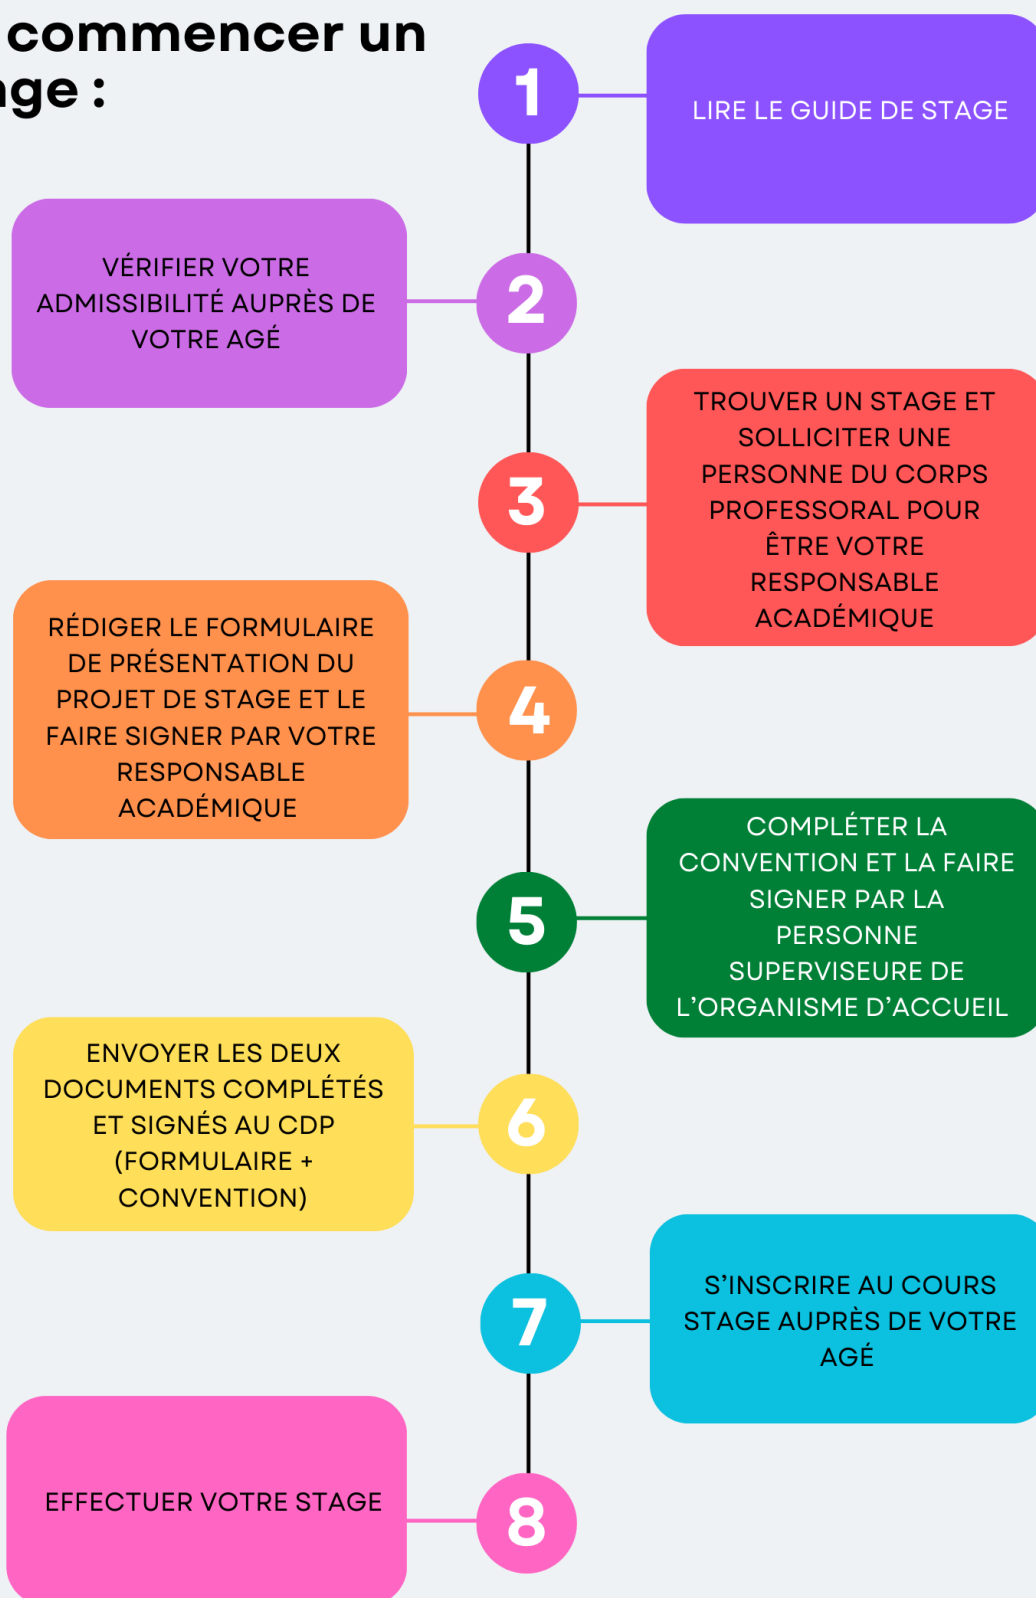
commencer un
ge :

1
LIRE LE GUIDE DE STAGE

VÉRIFIER VOTRE ADMISSIBILITÉ AUPRÈS DE VOTRE AGÉ
2

3
TROUVER UN STAGE ET SOLLICITER UNE PERSONNE DU CORPS PROFESSORAL POUR ÊTRE VOTRE RESPONSABLE ACADÉMIQUE

RÉDIGER LE FORMULAIRE DE PRÉSENTATION DU PROJET DE STAGE ET LE FAIRE SIGNER PAR VOTRE RESPONSABLE ACADÉMIQUE
4

5
COMPLÉTER LA CONVENTION ET LA FAIRE SIGNER PAR LA PERSONNE SUPERVISEURE DE L'ORGANISME D'ACCUEIL

ENVOYER LES DEUX DOCUMENTS COMPLÉTÉS ET SIGNÉS AU CDP (FORMULAIRE + CONVENTION)
6

7
S'INSCRIRE AU COURS STAGE AUPRÈS DE VOTRE AGÉ

EFFECTUER VOTRE STAGE
8